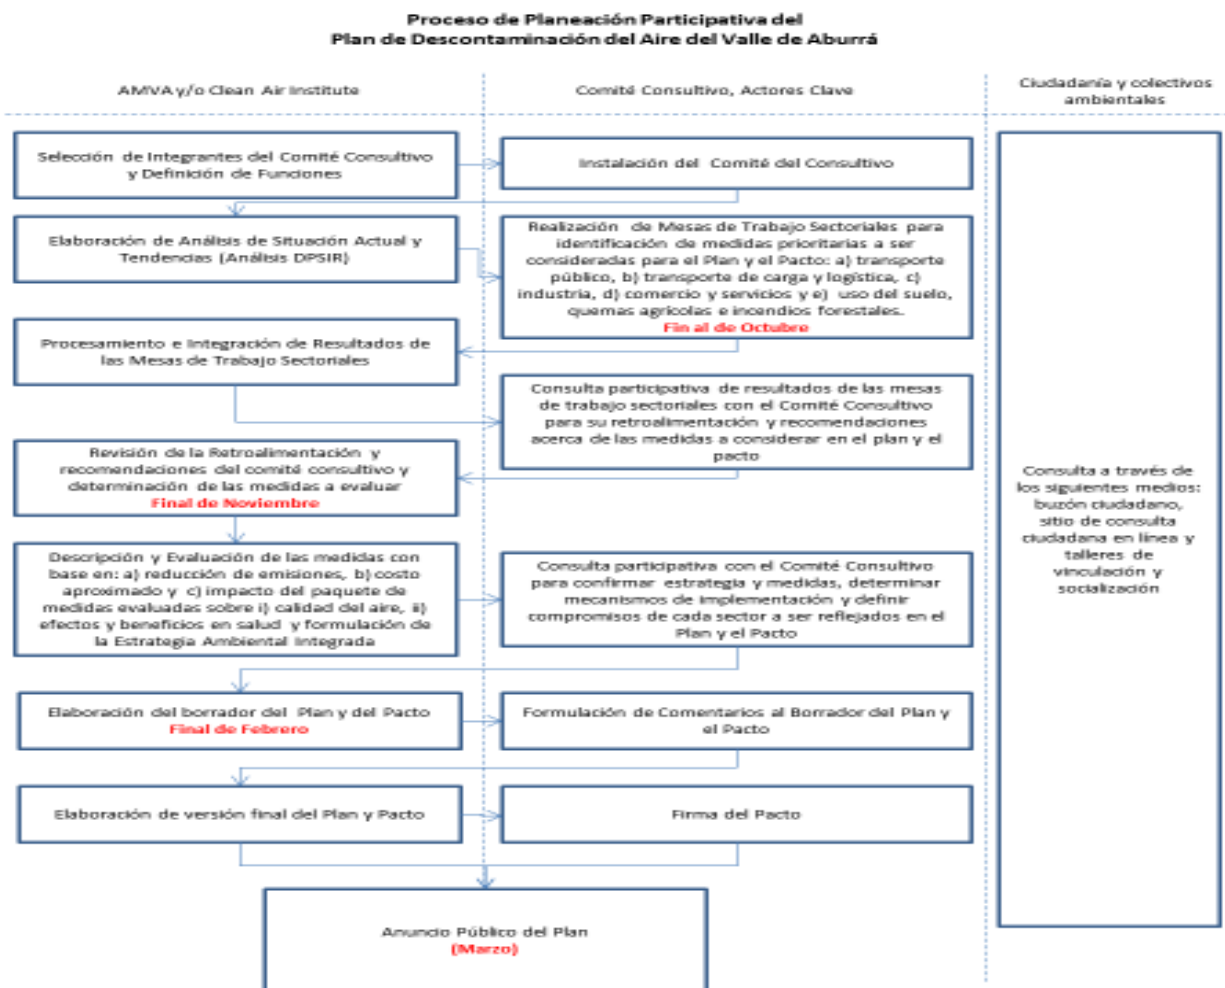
Proceso de Planeación Participativa del
Plan de Descontaminación del Aire del Valle de Aburrá

AMVA y/o Clean Air Institute

Comité Consultivo, Actores Clave

Ciudadanía y colectivos ambientales

Selección de Integrantes del Comité Consultivo y Definición de Funciones

Instalación del Comité del Consultivo

Elaboración de Análisis de Situación Actual y Tendencias (Análisis DPSIR)

Realización de Mesas de Trabajo Sectoriales para identificación de medidas prioritarias a ser consideradas para el Plan y el Pacto: a) transporte público, b) transporte de carga y logística, c) industria, d) comercio y servicios y e) uso del suelo, quemas agrícolas e incendios forestales.
Fin al de Octubre

Procesamiento e Integración de Resultados de las Mesas de Trabajo Sectoriales

Consulta participativa de resultados de las mesas de trabajo sectoriales con el Comité Consultivo para su retroalimentación y recomendaciones acerca de las medidas a considerar en el plan y el pacto

Revisión de la Retroalimentación y recomendaciones del comité consultivo y determinación de las medidas a evaluar
Final de Noviembre

Consulta a través de los siguientes medios: buzón ciudadano, sitio de consulta ciudadana en línea y talleres de vinculación y socialización

Descripción y Evaluación de las medidas con base en: a) reducción de emisiones, b) costo aproximado y c) impacto del paquete de medidas evaluadas sobre i) calidad del aire, ii) efectos y beneficios en salud y formulación de la Estrategia Ambiental Integrada

Consulta participativa con el Comité Consultivo para confirmar estrategia y medidas, determinar mecanismos de implementación y definir compromisos de cada sector a ser reflejados en el Plan y el Pacto

Elaboración del borrador del Plan y del Pacto
Final de Febrero

Formulación de Comentarios al Borrador del Plan y el Pacto

Elaboración de versión final del Plan y Pacto

Firma del Pacto

Anuncio Público del Plan
(Marzo)